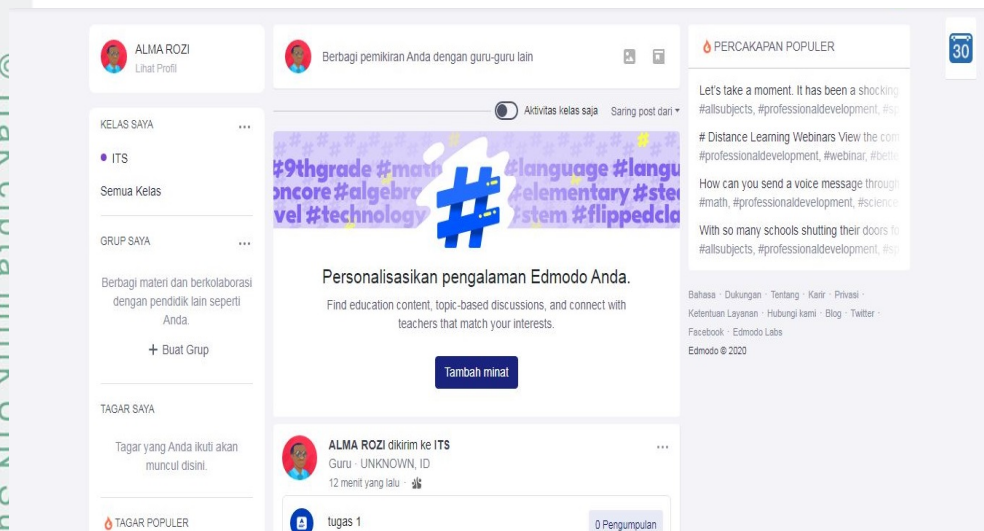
ALMA ROZI
Lihat Profil

KELAS SAYA ...
• ITS
Semua Kelas

GRUP SAYA ...
Berbagi materi dan berkolaborasi dengan pendidik lain seperti Anda.
+ Buat Grup

TAGAR SAYA
Tagar yang Anda ikuti akan muncul disini.

TAGAR POPULER

Berbagi pemikiran Anda dengan guru-guru lain

Aktivitas kelas saja Saring post dari

#9thgrade #math #language #langu
oncore #algebra #elementary #ste
vel #technology #stem #flippedcla

Personalisasikan pengalaman Edmodo Anda.
Find education content, topic-based discussions, and connect with teachers that match your interests.
Tambah minat

ALMA ROZI dikirim ke ITS ...
Guru · UNKNOWN, ID
12 menit yang lalu ·
tugas 1 0 Pengumpulan

PERCAKAPAN POPULER
Let's take a moment. It has been a shocking
#allsubjects, #professionaldevelopment, #sp
# Distance Learning Webinars View the com
#professionaldevelopment, #webinar, #bette
How can you send a voice message through
#math, #professionaldevelopment, #science
With so many schools shutting their doors fo
#allsubjects, #professionaldevelopment, #sp

Bahasa · Dukungan · Tentang · Karir · Privasi · Ketentuan Layanan · Hubungi kami · Blog · Twitter · Facebook · Edmodo Labs
Edmodo © 2020

30